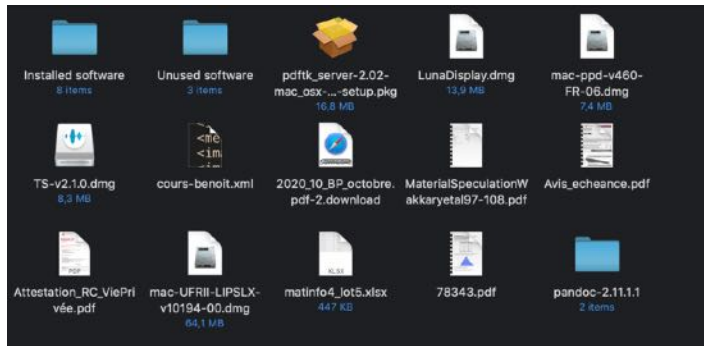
Installed software
8 items

Unused software
3 items

pdftk_server-2.02-mac_osx-...-setup.pkg
16,8 MB

LunaDisplay.dmg
13,9 MB

mac-ppd-v460-FR-06.dmg
7,4 MB

<me
<im

TS-v2.1.0.dmg
8,3 MB

cours-benoit.xml

2020_10_BP_octobre.pdf-2.download

MaterialSpeculationWakkaryetal97-108.pdf

Avis_echeance.pdf

PDF

Attestation_RC_ViePrivée.pdf

mac-UFRII-LIPSLX-v10194-00.dmg
64,1 MB

XLSX

matinfo4_lot5.xlsx
447 KB

78343.pdf

pandoc-2.11.1.1
2 items